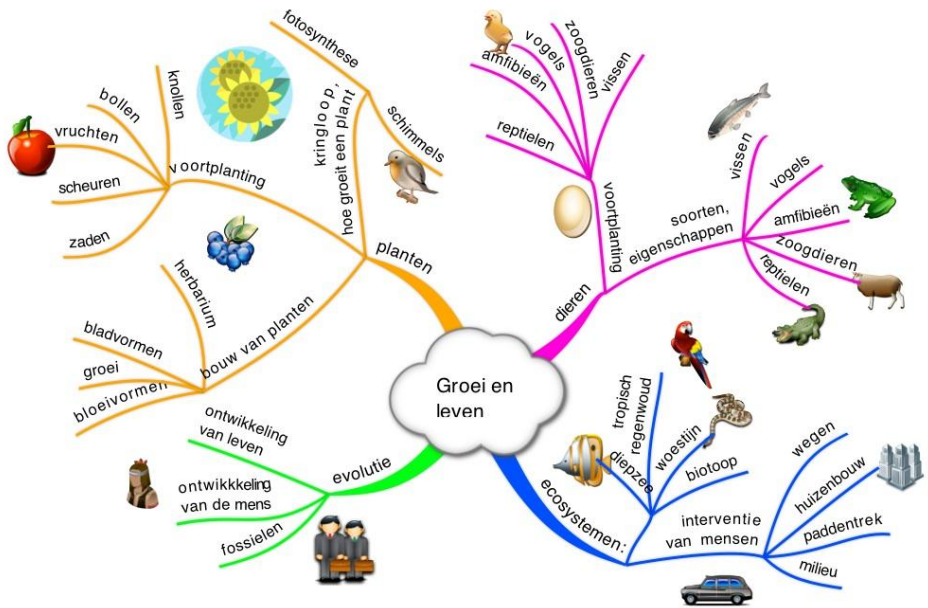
Groei en leven

planten
voortplanting
knollen
bollen
vruchten
scheuren
zaden
kringloop, hoe groeit een plant
fotosynthese
schimmels
bouw van planten
herbarium
bladvormen
groei
bloeivormen

evolutie
ontwikkeling van leven
ontwikkeling van de mens
fossielen

dieren
voortplanting
amfibieën
vogels
zoogdieren
vissen
reptielen
soorten, eigenschappen
vissen
vogels
amfibieën
zoogdieren
reptielen

ecosystemen:
tropisch regenwoud
diepzee
woestijn
biotoop
interventie van mensen
wegen
huizenbouw
paddentrek
milieu